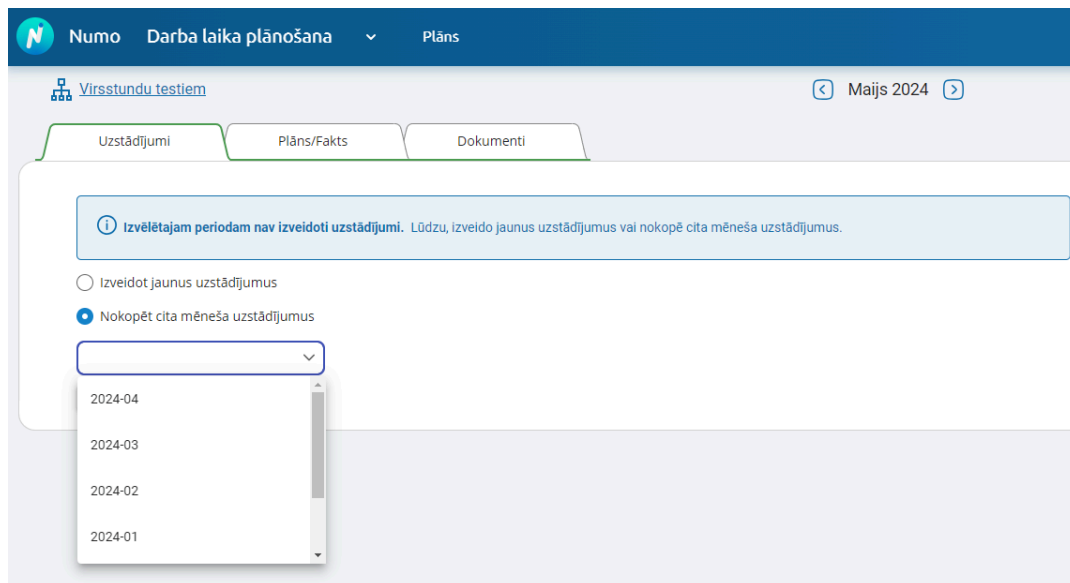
Numo Darba laika plānošana Plāns

Virsstundu testiem

Maijs 2024

Uzstādījumi
Plāns/Fakts
Dokumenti

Izvēlētajam periodam nav izveidoti uzstādījumi. Lūdzu, izveido jaunus uzstādījumus vai nokopē cita mēneša uzstādījumus.

Izveidot jaunus uzstādījumus

Nokopēt cita mēneša uzstādījumus

2024-04
2024-03
2024-02
2024-01